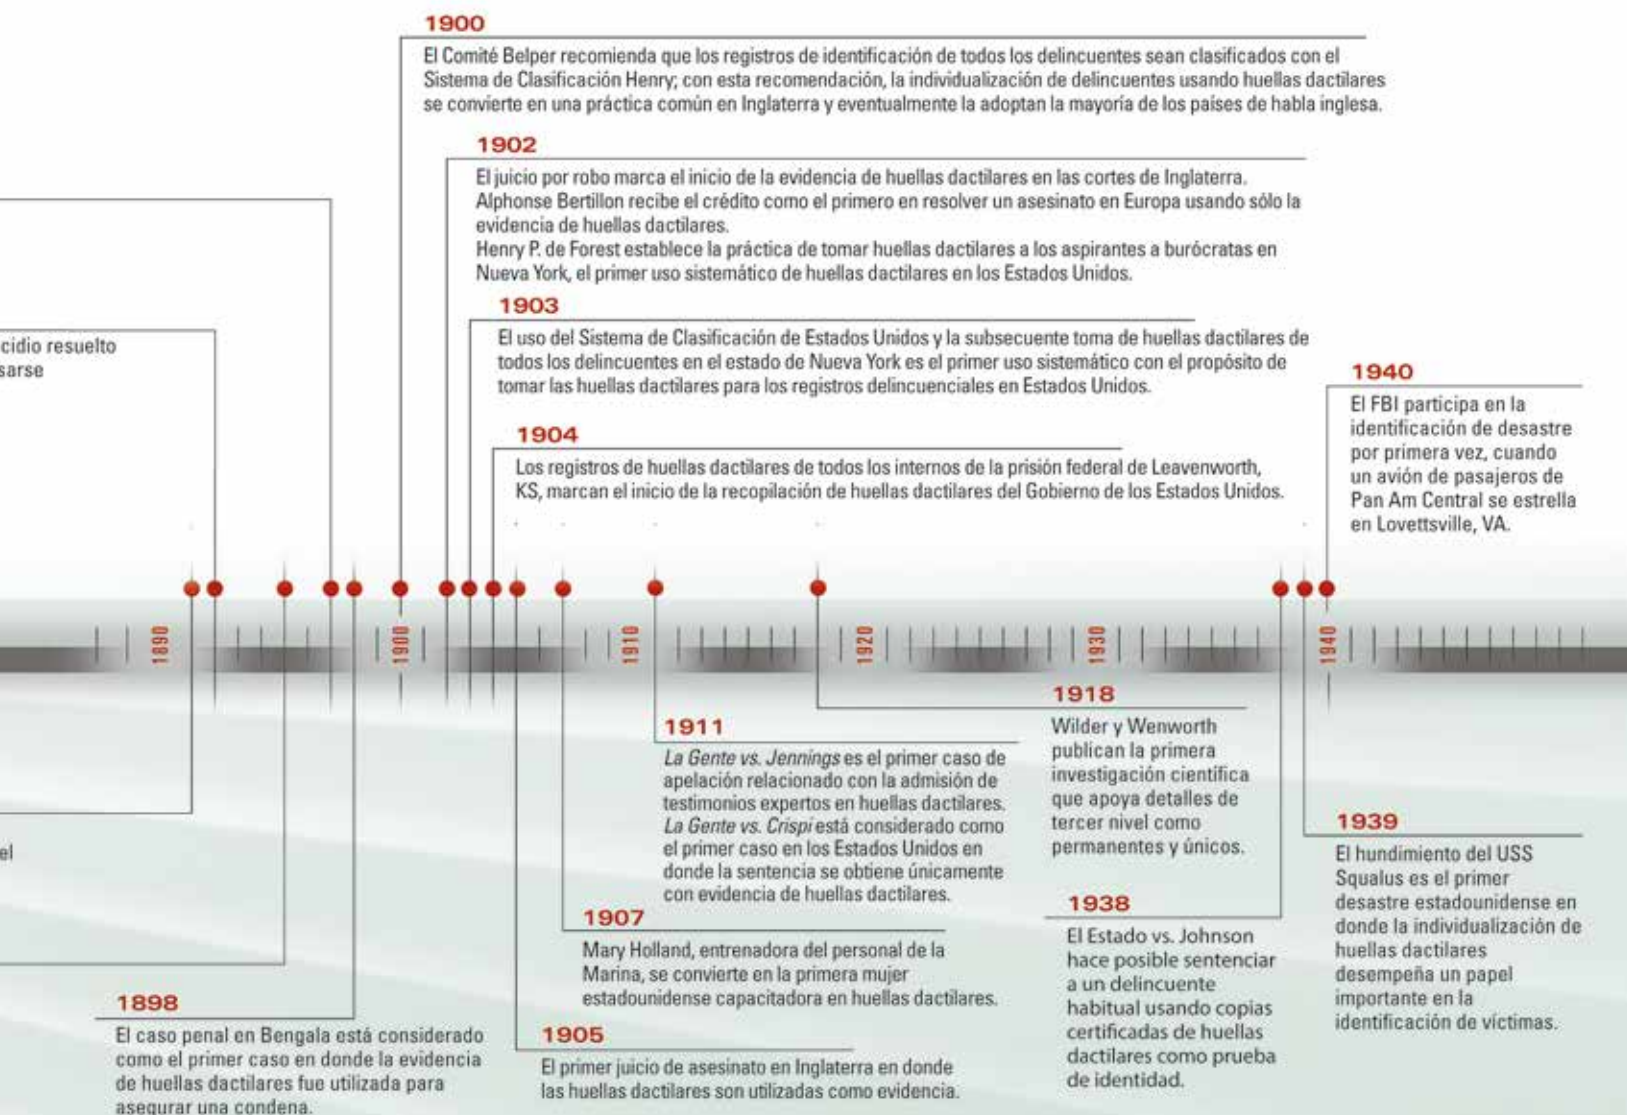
1900
El Comité Belper recomienda que los registros de identificación de todos los delincuentes sean clasificados con el Sistema de Clasificación Henry; con esta recomendación, la individualización de delincuentes usando huellas dactilares se convierte en una práctica común en Inglaterra y eventualmente la adoptan la mayoría de los países de habla inglesa.

1902
El juicio por robo marca el inicio de la evidencia de huellas dactilares en las cortes de Inglaterra.
Alphonse Bertillon recibe el crédito como el primero en resolver un asesinato en Europa usando sólo la evidencia de huellas dactilares.
Henry P. de Forest establece la práctica de tomar huellas dactilares a los aspirantes a burócratas en Nueva York, el primer uso sistemático de huellas dactilares en los Estados Unidos.

1903
El uso del Sistema de Clasificación de Estados Unidos y la subsecuente toma de huellas dactilares de todos los delincuentes en el estado de Nueva York es el primer uso sistemático con el propósito de tomar las huellas dactilares para los registros delincuenciales en Estados Unidos.

cidio resuelto
sarse

1940
El FBI participa en la identificación de desastre por primera vez, cuando un avión de pasajeros de Pan Am Central se estrella en Lovettsville, VA.

1904
Los registros de huellas dactilares de todos los internos de la prisión federal de Leavenworth, KS, marcan el inicio de la recopilación de huellas dactilares del Gobierno de los Estados Unidos.

1890 1900 1910 1920 1930 1940

1918
Wilder y Wenworth publican la primera investigación científica que apoya detalles de tercer nivel como permanentes y únicos.

1911
*La Gente vs. Jennings* es el primer caso de apelación relacionado con la admisión de testimonios expertos en huellas dactilares.
*La Gente vs. Crispi* está considerado como el primer caso en los Estados Unidos en donde la sentencia se obtiene únicamente con evidencia de huellas dactilares.

el

1939
El hundimiento del USS Squalus es el primer desastre estadounidense en donde la individualización de huellas dactilares desempeña un papel importante en la identificación de víctimas.

1907
Mary Holland, entrenadora del personal de la Marina, se convierte en la primera mujer estadounidense capacitadora en huellas dactilares.

1938
El Estado vs. Johnson hace posible sentenciar a un delincuente habitual usando copias certificadas de huellas dactilares como prueba de identidad.

1898
El caso penal en Bengala está considerado como el primer caso en donde la evidencia de huellas dactilares fue utilizada para asegurar una condena.

1905
El primer juicio de asesinato en Inglaterra en donde las huellas dactilares son utilizadas como evidencia.